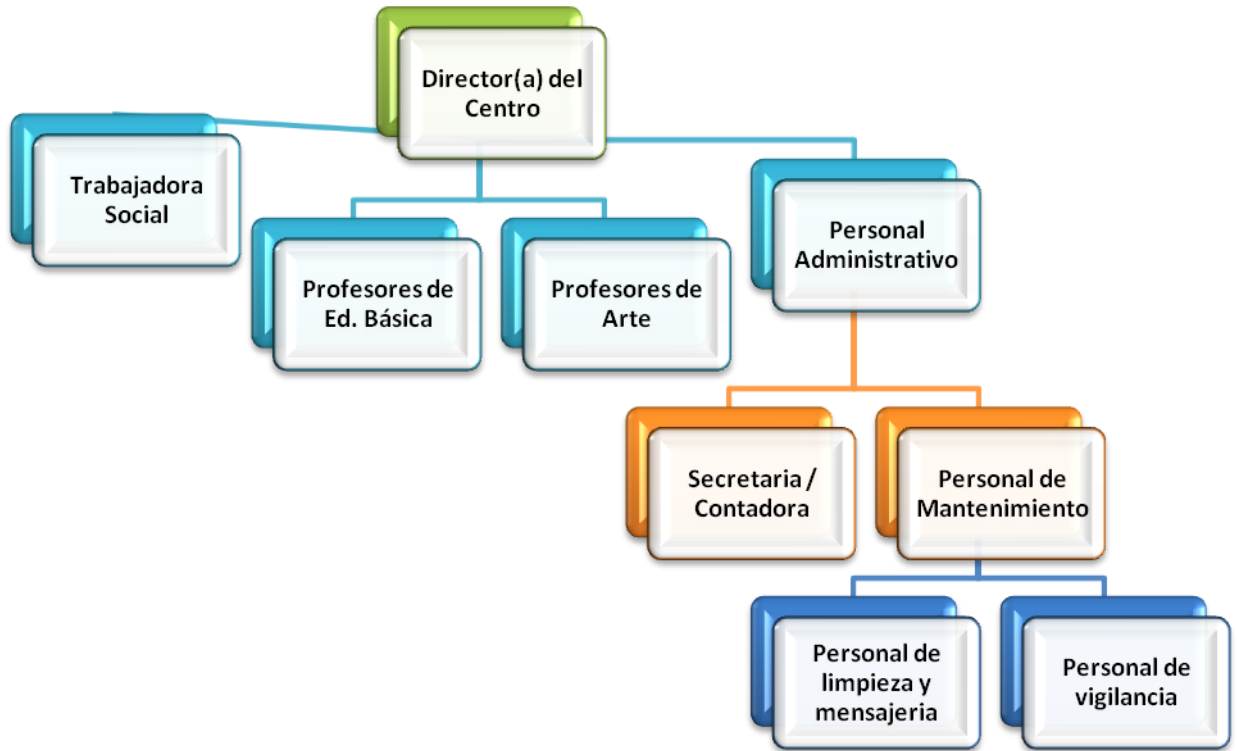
Director(a) del Centro

Trabajadora Social

Profesores de Ed. Básica

Profesores de Arte

Personal Administrativo

Secretaria / Contadora

Personal de Mantenimiento

Personal de limpieza y mensajeria

Personal de vigilancia